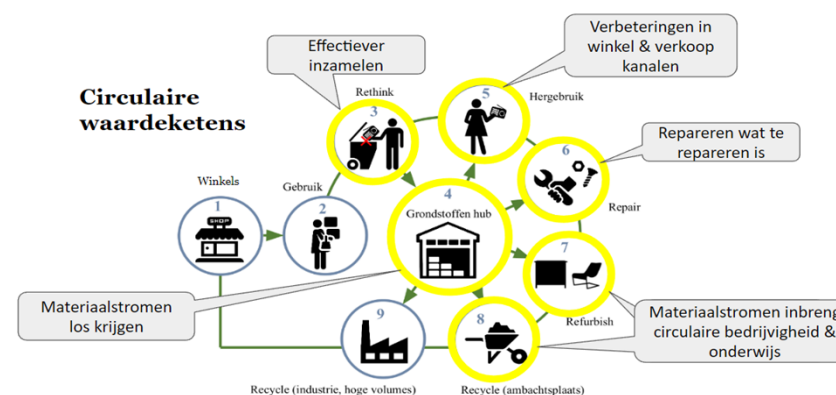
Circulaire waardeketens

Effectiever inzamelen

Verbeteringen in winkel & verkoop kanalen

Rethink
3

5
Hergebruik

Repareren wat te repareren is

6

Repair

Winkels
1
SHOP

Gebruik
2

4
Grondstoffen hub

7

Refurbish

Materiaalstromen los krijgen

Materiaalstromen inbreng circulaire bedrijvigheid & onderwijs

9

8

Recycle (industrie, hoge volumes)

Recycle (ambachtsplaats)